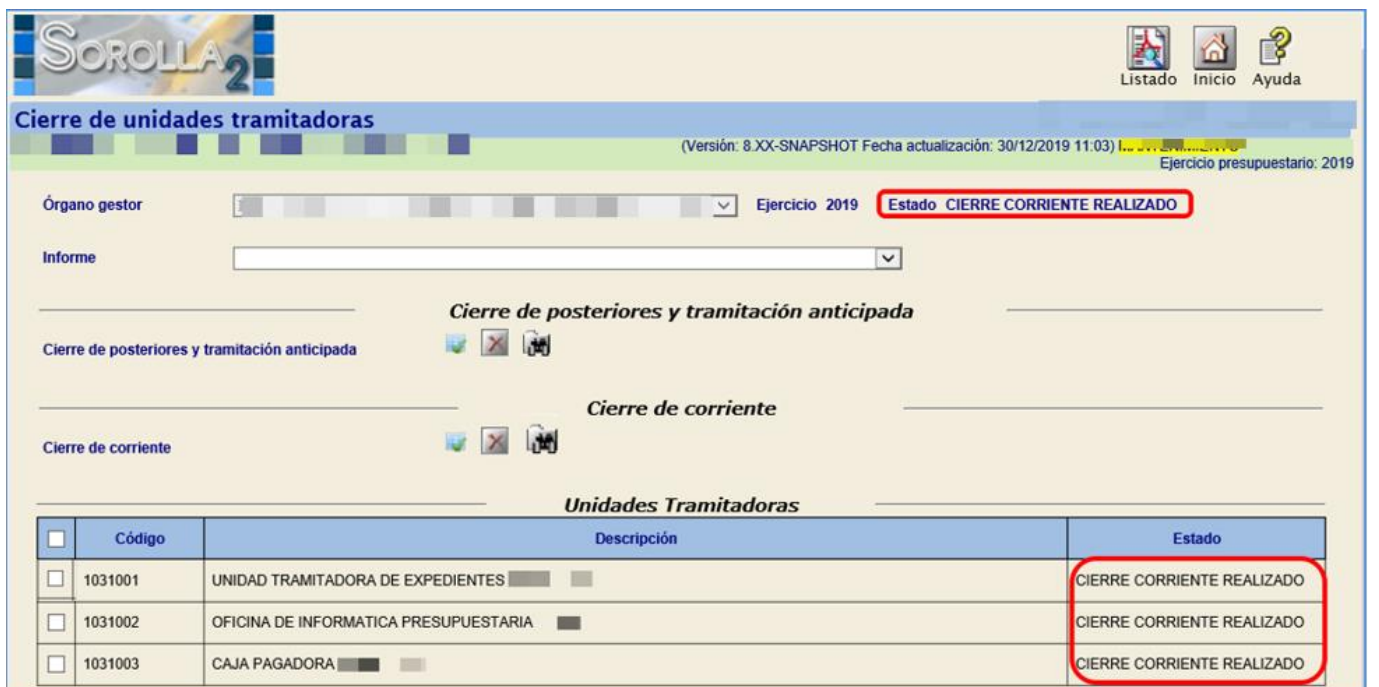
SOROLLA2

Listado Inicio Ayuda

Cierre de unidades tramitadoras

(Versión: 8.XX-SNAPSHOT Fecha actualización: 30/12/2019 11:03) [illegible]

Ejercicio presupuestario: 2019

Órgano gestor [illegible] Ejercicio 2019 Estado CIERRE CORRIENTE REALIZADO

Informe

Cierre de posteriores y tramitación anticipada

Cierre de posteriores y tramitación anticipada

Cierre de corriente

Cierre de corriente

Unidades Tramitadoras

| | Código | Descripción | Estado |
|---|---|---|---|
| | 1031001 | UNIDAD TRAMITADORA DE EXPEDIENTES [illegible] | CIERRE CORRIENTE REALIZADO |
| | 1031002 | OFICINA DE INFORMATICA PRESUPUESTARIA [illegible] | CIERRE CORRIENTE REALIZADO |
| | 1031003 | CAJA PAGADORA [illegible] | CIERRE CORRIENTE REALIZADO |